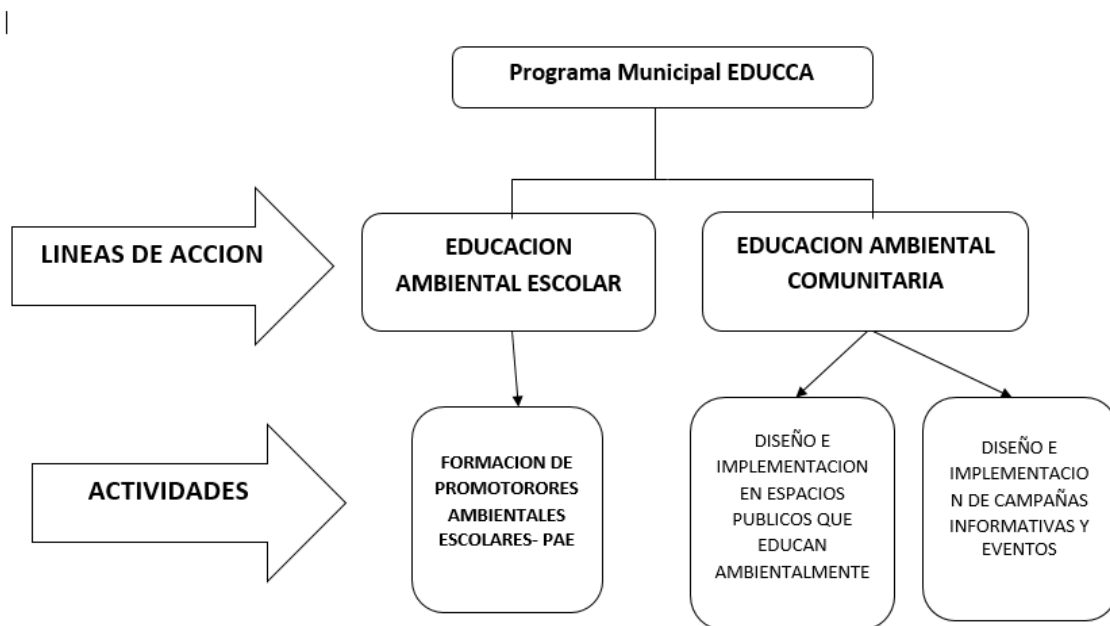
Programa Municipal EDUCCA

LINEAS DE ACCION

EDUCACION AMBIENTAL ESCOLAR

EDUCACION AMBIENTAL COMUNITARIA

ACTIVIDADES

FORMACION DE PROMOTORORES AMBIENTALES ESCOLARES- PAE

DISEÑO E IMPLEMENTACION EN ESPACIOS PUBLICOS QUE EDUCAN AMBIENTALMENTE

DISEÑO E IMPLEMENTACIO N DE CAMPAÑAS INFORMATIVAS Y EVENTOS